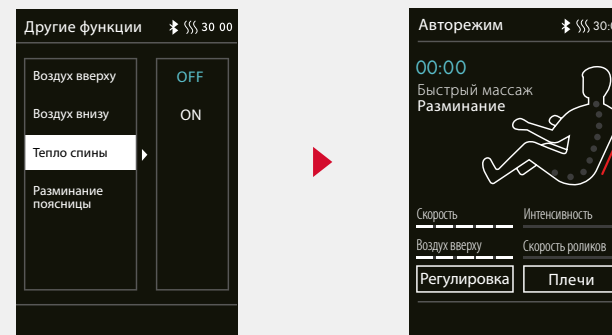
Другие функции 30 00

Воздух вверху

Воздух внизу

Тепло спины

Разминание поясницы

OFF

ON

Авторежим 30:0

00:00

Быстрый массаж

Разминание

Скорость

Интенсивность

Воздух вверху

Скорость роликов

Регулировка

Плечи